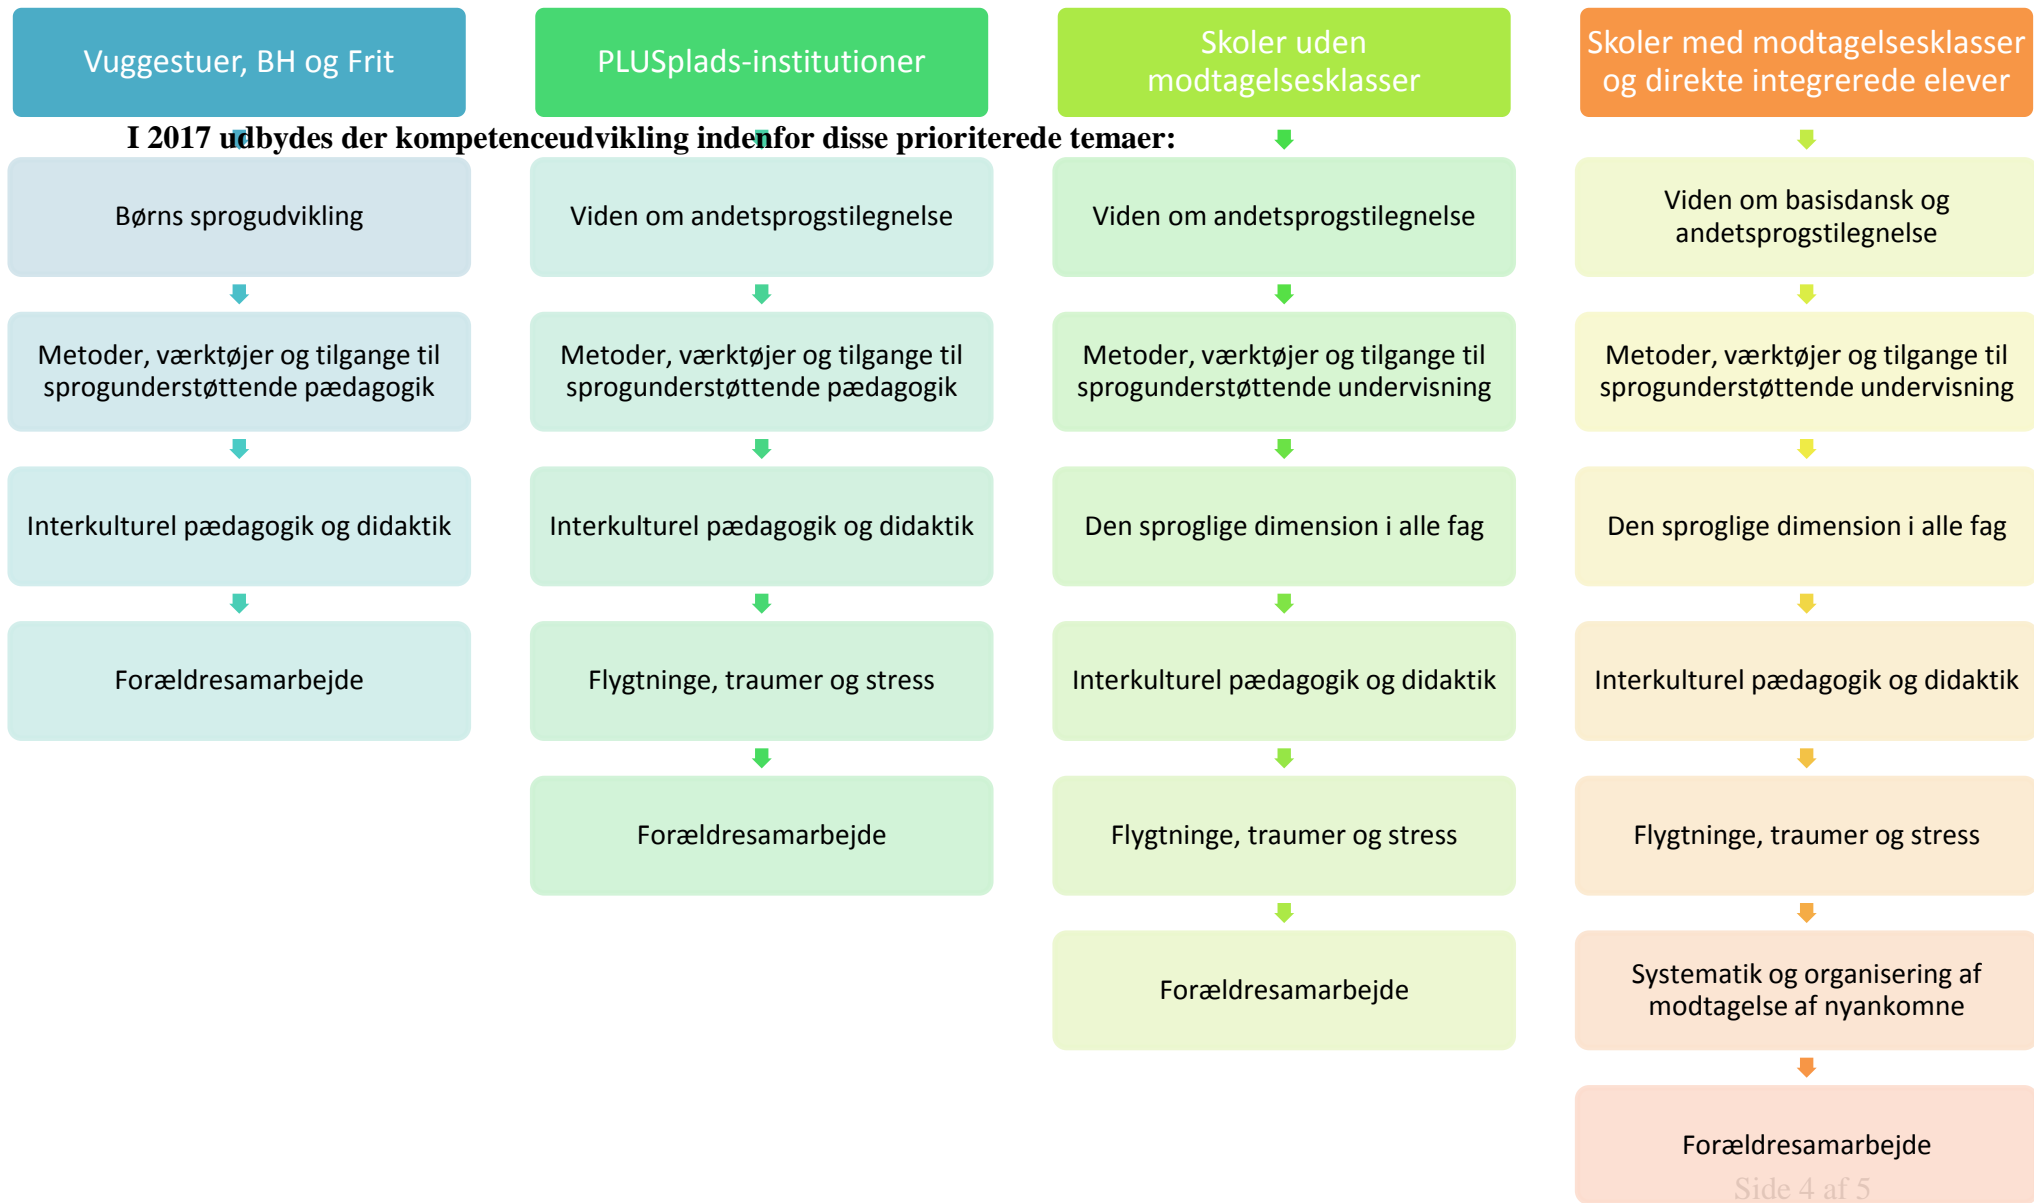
Vuggestuer, BH og Frit

PLUSplads-institutioner

Skoler uden modtagelsesklasser

Skoler med modtagelsesklasser og direkte integrerede elever

I 2017 udbydes der kompetenceudvikling indenfor disse prioriterede temaer:

Børns sprogudvikling

Metoder, værktøjer og tilgange til sprogunderstøttende pædagogik

Interkulturel pædagogik og didaktik

Forældresamarbejde

Viden om andetsprogstilegnelse

Metoder, værktøjer og tilgange til sprogunderstøttende pædagogik

Interkulturel pædagogik og didaktik

Flygtninge, traumer og stress

Forældresamarbejde

Viden om andetsprogstilegnelse

Metoder, værktøjer og tilgange til sprogunderstøttende undervisning

Den sproglige dimension i alle fag

Interkulturel pædagogik og didaktik

Flygtninge, traumer og stress

Forældresamarbejde

Viden om basisdansk og andetsprogstilegnelse

Metoder, værktøjer og tilgange til sprogunderstøttende undervisning

Den sproglige dimension i alle fag

Interkulturel pædagogik og didaktik

Flygtninge, traumer og stress

Systematik og organisering af modtagelse af nyankomne

Forældresamarbejde

Side 4 af 5